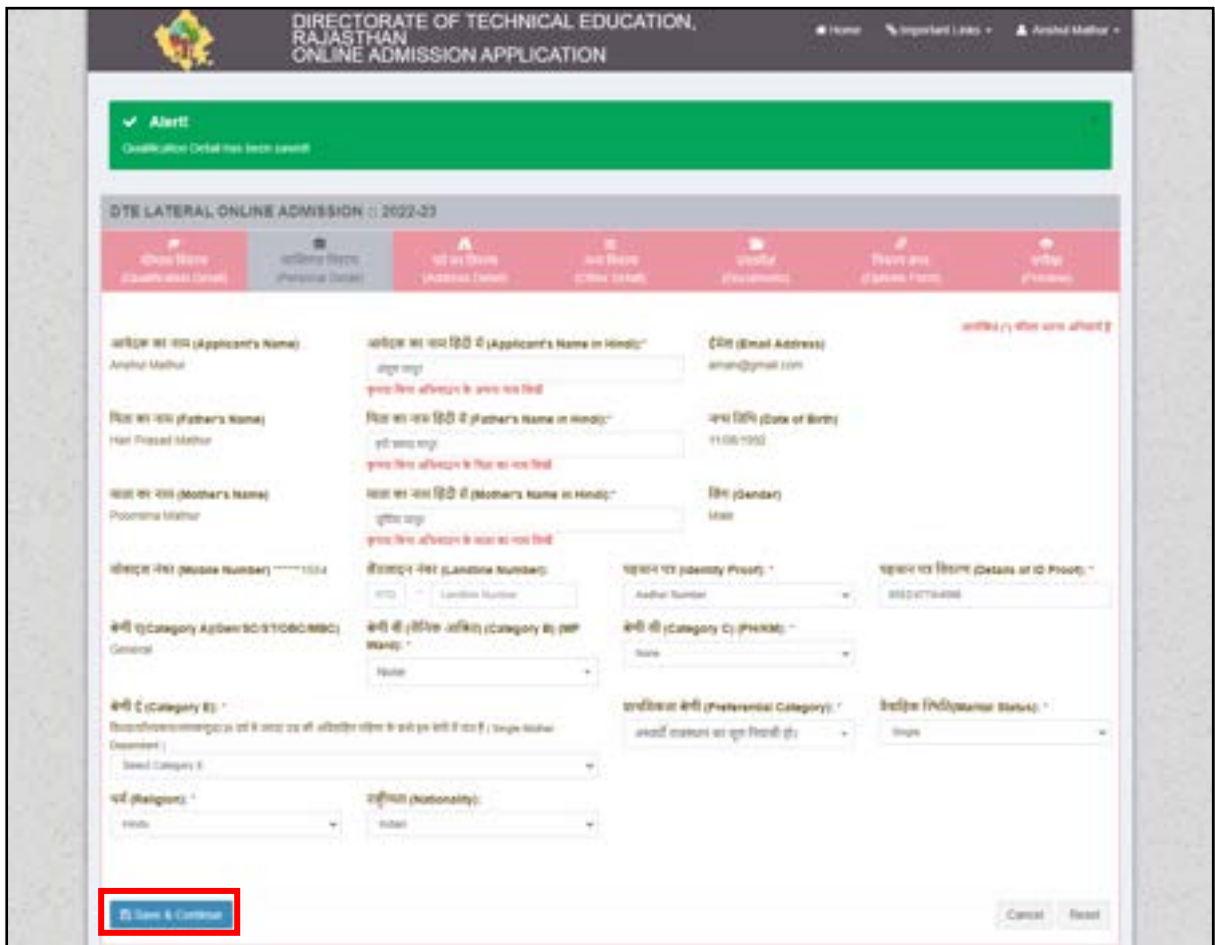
DIRECTORATE OF TECHNICAL EDUCATION, RAJASTHAN
ONLINE ADMISSION APPLICATION

Home Important Links Anshul Mathur

✔ Alert!
Qualification Detail has been saved!

DTE LATERAL ONLINE ADMISSION :: 2022-23

शैक्षिक विवरण (Qualification Detail) | व्यक्तिगत विवरण (Personal Detail) | पते का विवरण (Address Detail) | अन्य विवरण (Other Detail) | दस्तावेज़ (Documents) | विकल्प प्रपत्र (Options Form) | पूर्वावलोकन (Preview)

आवश्यक (*) चिह्नित फ़ील्ड अनिवार्य हैं

आवेदक का नाम (Applicant's Name)
Anshul Mathur

आवेदक का नाम हिंदी में (Applicant's Name in Hindi):*
अंशुल माथुर
कृपया हिंदी आवेदक के अपना नाम लिखें

ईमेल (Email Address)
aman@gmail.com

पिता का नाम (Father's Name)
Hari Prasad Mathur

पिता का नाम हिंदी में (Father's Name in Hindi):*
हरी प्रसाद माथुर
कृपया हिंदी आवेदक के पिता का नाम लिखें

जन्म तिथि (Date of Birth)
11/08/1992

माता का नाम (Mother's Name)
Poornima Mathur

माता का नाम हिंदी में (Mother's Name in Hindi):*
पूर्णिमा माथुर
कृपया हिंदी आवेदक के माता का नाम लिखें

लिंग (Gender)
Male

मोबाइल नंबर (Mobile Number) ******1534

लैंडलाइन नंबर (Landline Number):
STD - Landline Number

पहचान पत्र (Identity Proof): *
Aadhar Number

पहचान पत्र विवरण (Details of ID Proof): *
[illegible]

श्रेणी ए(Category A)Gen/SC/ST/OBC/MBC)
General

श्रेणी बी (सैनिक आश्रित) (Category B) (WP Ward): *
None

श्रेणी सी (Category C) (PH/KM): *
None

श्रेणी ई (Category E): *
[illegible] (Single Mother Dependent)
Select Category E

प्राथमिकता श्रेणी (Preferential Category): *
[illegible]

वैवाहिक स्थिति(Marital Status): *
Single

धर्म (Religion): *
Hindu

राष्ट्रीयता (Nationality):
Indian

Save & Continue

Cancel Reset